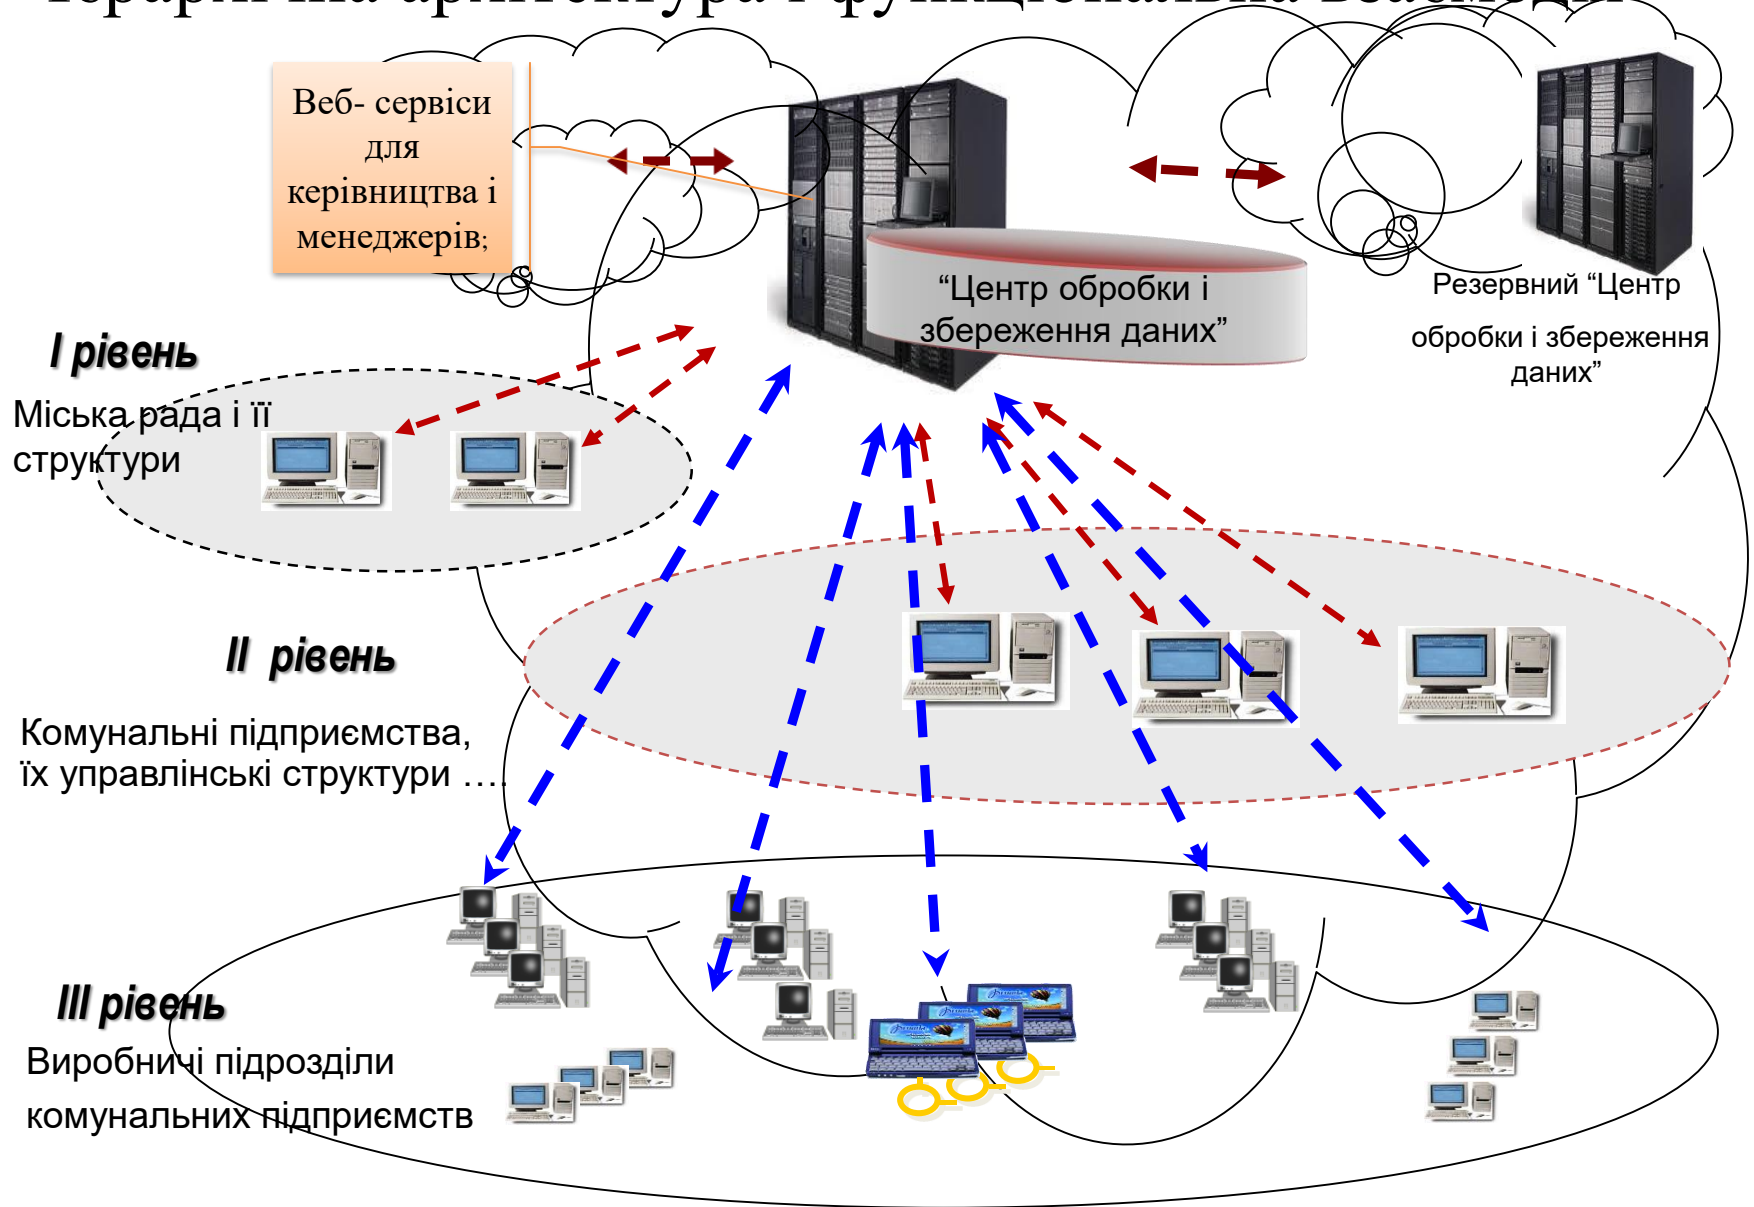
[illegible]

Веб- сервіси для керівництва і менеджерів;

“Центр обробки і збереження даних”

Резервний “Центр обробки і збереження даних”

I рівень

Міська рада і її структури

II рівень

Комунальні підприємства, їх управлінські структури …

III рівень

Виробничі підрозділи комунальних підприємств